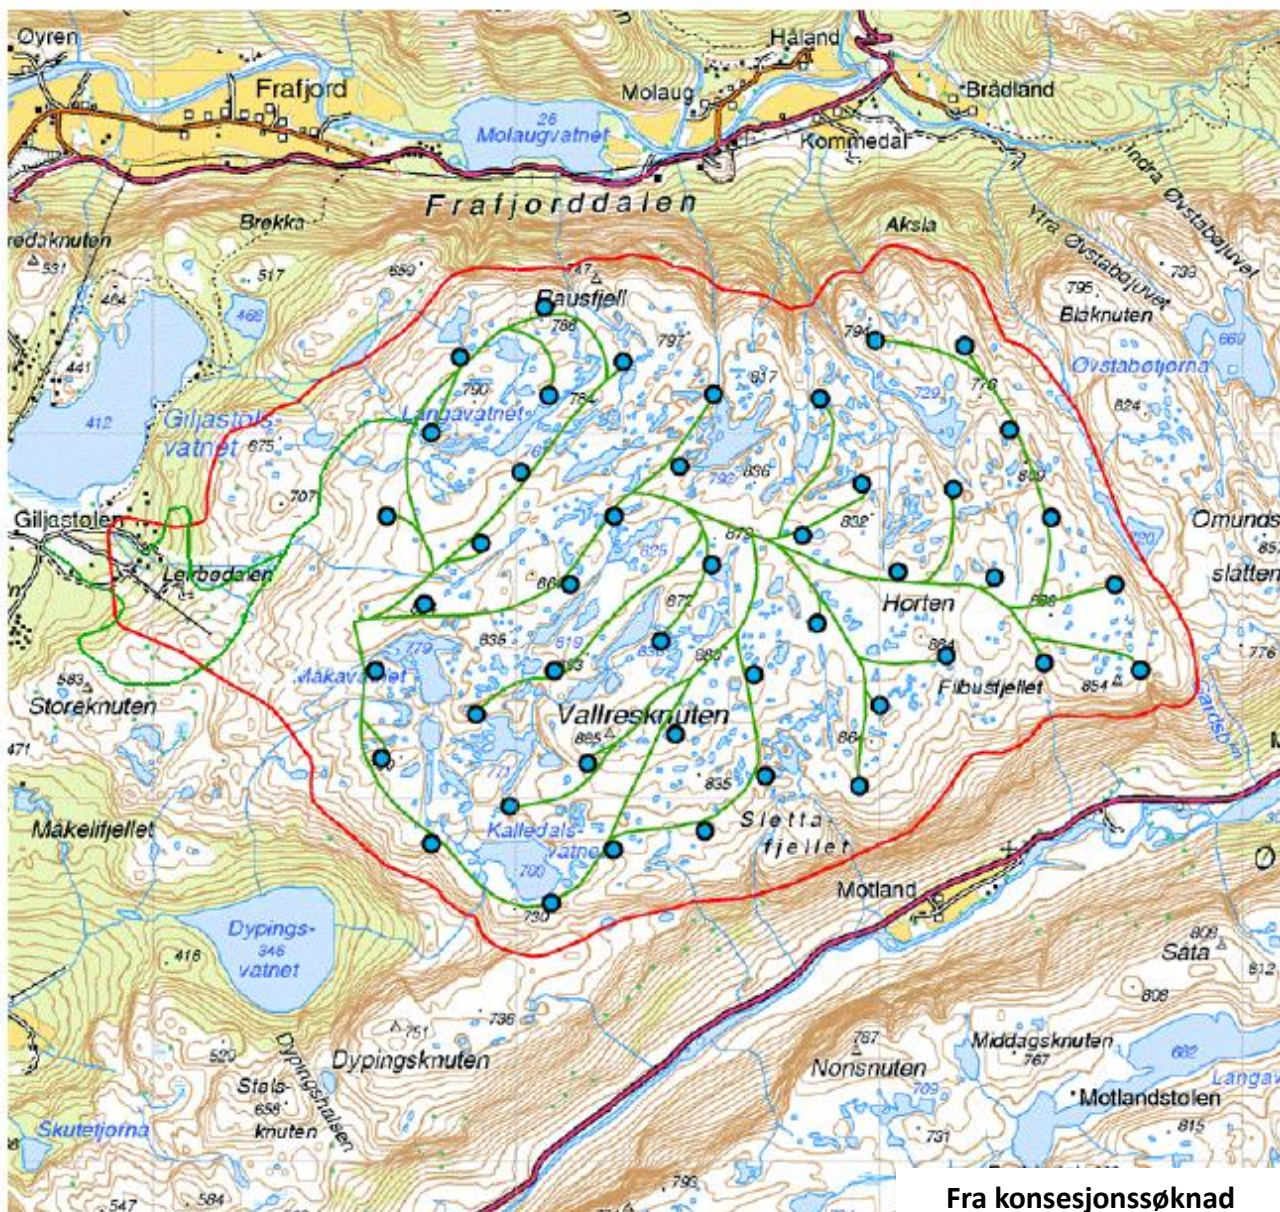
Øyren
Frafjord
Håland
Molaug
Brådland
26
Molaugvatnet
Kommedal
Indre Øvstabøjuvet
Frafjorddalen
Brekka
Aksla
redaknuten
531
517
689
747
Ytre Øvstabøjuvet
738
484
468
Rausfjell
795
Blåknuten
786
797
794
669
441
790
754
837
778
Øvstabøtjørna
412
Langavatnet
729
824
Giljastøl-vatnet
675
765
792
836
830
707
832
Giljastølen
879
720
Omunds-
825
Leirbødalen
857
slatten
868
886
Horten
872
835
819
776
779
836
889
884
Måkavatnet
863
583
Storeknuten
Filbustfjellet
854
Vallresknuten
471
865
86
771
835
Måkelifjellet
Slettafjellet
Kalledalsvatnet
700
Motland
730
808
Sata
Dypings-
346
vatnet
416
812
808
751
736
767
Middagsknuten
767
682
520
Dypingsknuten
Nonsnuten
Stals-
658
knuten
709
Motlandstølen
Langav
Skutetjørna
815
731
Dypingshalsen
547
584
795
Fra konsesjonssøknad